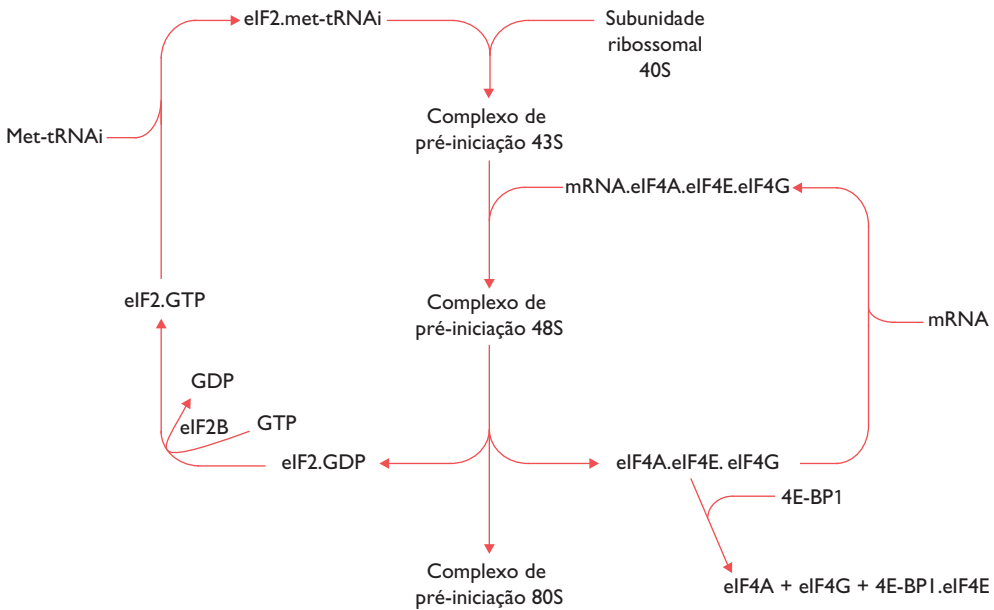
eIF2.met-tRNAi

Subunidade ribossomal 40S

Met-tRNAi

Complexo de pré-iniciação 43S

mRNA.eIF4A.eIF4E.eIF4G

eIF2.GTP

Complexo de pré-iniciação 48S

mRNA

GDP

eIF2B

GTP

eIF2.GDP

eIF4A.eIF4E. eIF4G

4E-BP1

Complexo de pré-iniciação 80S

eIF4A + eIF4G + 4E-BP1.eIF4E